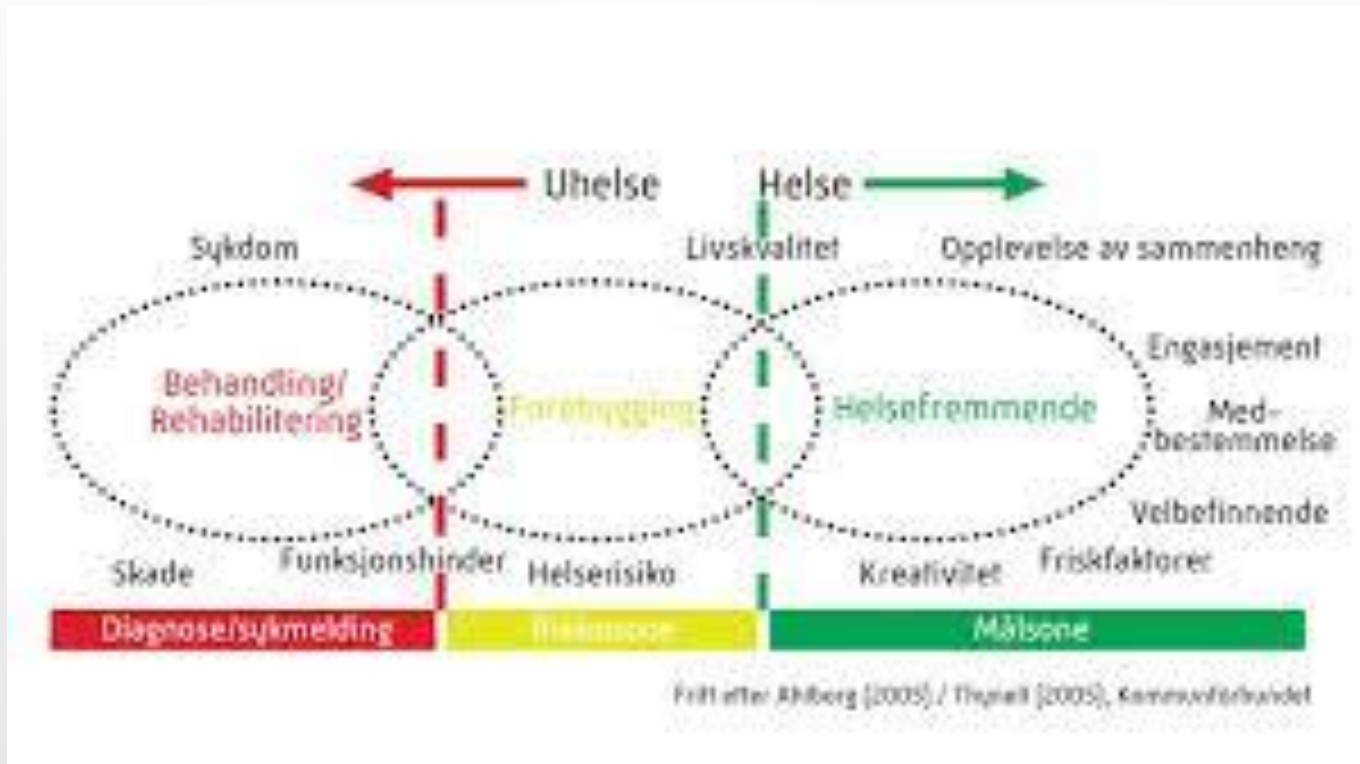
Uhelse

Helse

Sykdom

Livskvalitet

Opplevelse av sammenheng

Behandling/ Rehabilitering

Forebygging

Helsefremmende

Engasjement

Medbestemmelse

Velbefinnende

Skade

Funksjonshinder

Helserisiko

Kreativitet

Friskfaktorer

Diagnose/sykmelding

Risikosone

Målsone

Fritt etter Ahlberg (2005) / Thynell (2005), Kommuneforbundet